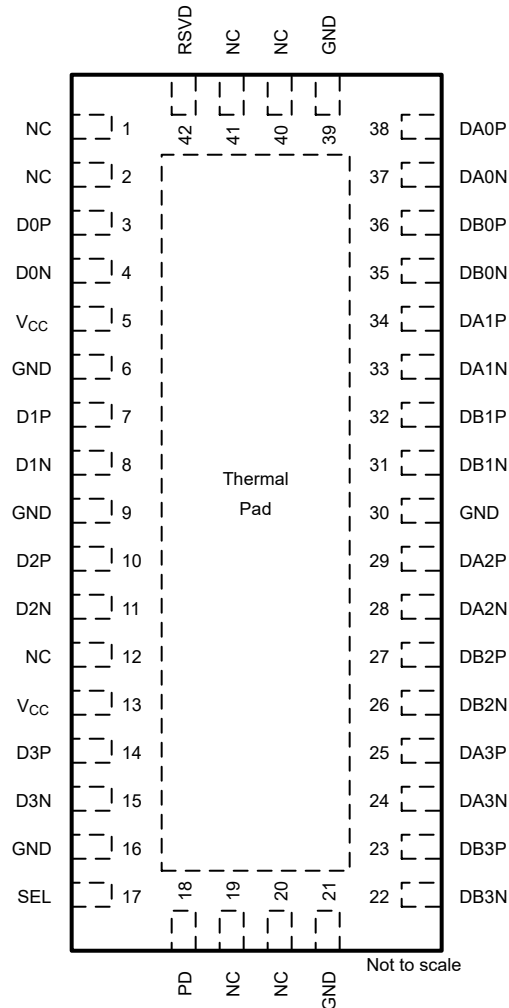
RSVD NC NC GND

42 41 40 39

NC 1
NC 2
D0P 3
D0N 4
$V_{CC}$ 5
GND 6
D1P 7
D1N 8
GND 9
D2P 10
D2N 11
NC 12
$V_{CC}$ 13
D3P 14
D3N 15
GND 16
SEL 17

38 DA0P
37 DA0N
36 DB0P
35 DB0N
34 DA1P
33 DA1N
32 DB1P
31 DB1N
30 GND
29 DA2P
28 DA2N
27 DB2P
26 DB2N
25 DA3P
24 DA3N
23 DB3P
22 DB3N

Thermal Pad

18 19 20 21

PD NC NC GND

Not to scale